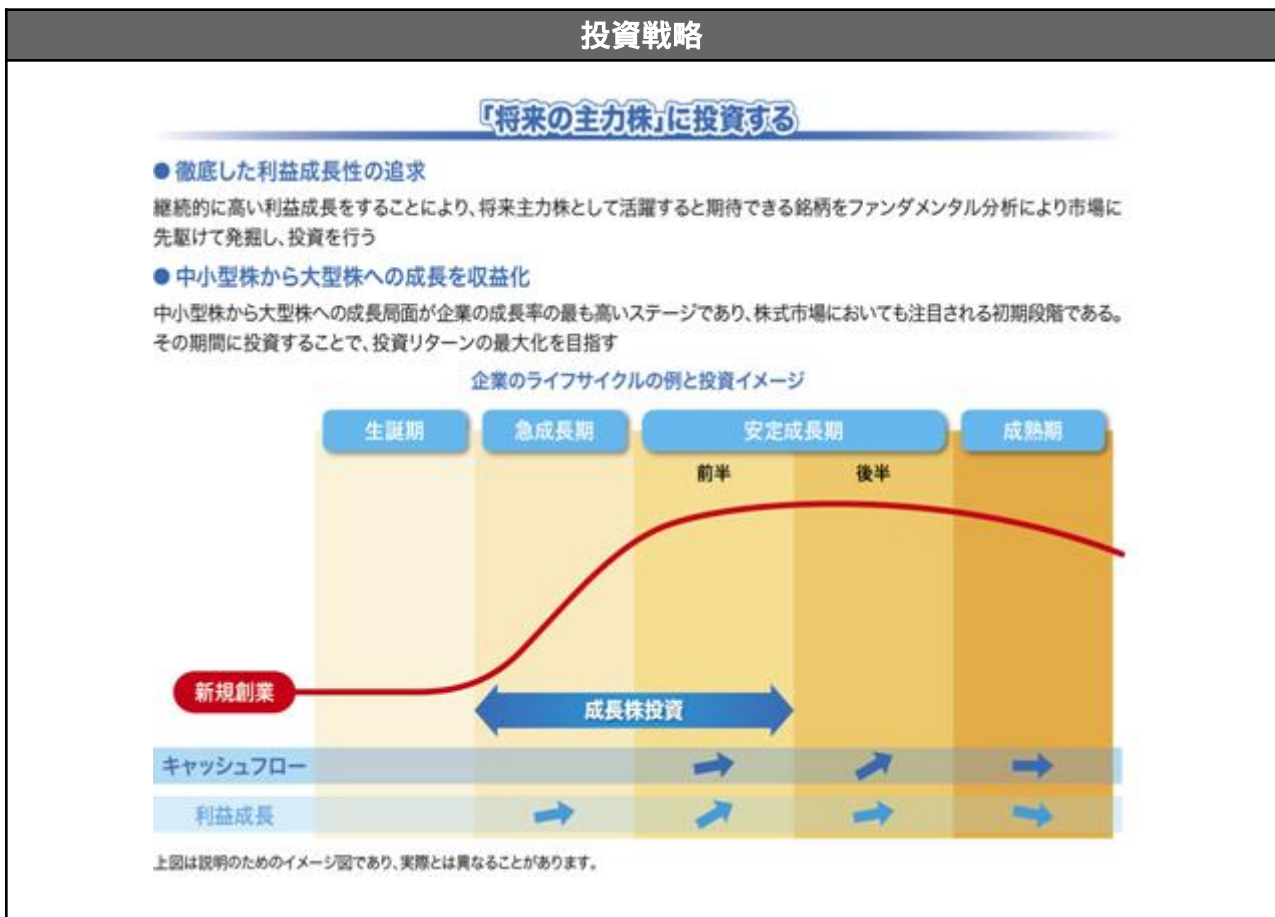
投資戦略

「将来の主力株」に投資する

● 徹底した利益成長性の追求

継続的に高い利益成長をすることにより、将来主力株として活躍すると期待できる銘柄をファンダメンタル分析により市場に先駆けて発掘し、投資を行う

● 中小型株から大型株への成長を収益化

中小型株から大型株への成長局面が企業の成長率の最も高いステージであり、株式市場においても注目される初期段階である。その期間に投資することで、投資リターンの最大化を目指す

企業のライフサイクルの例と投資イメージ

生誕期

急成長期

安定成長期

前半

後半

成熟期

新規創業

成長株投資

キャッシュフロー

利益成長

上図は説明のためのイメージ図であり、実際とは異なることがあります。